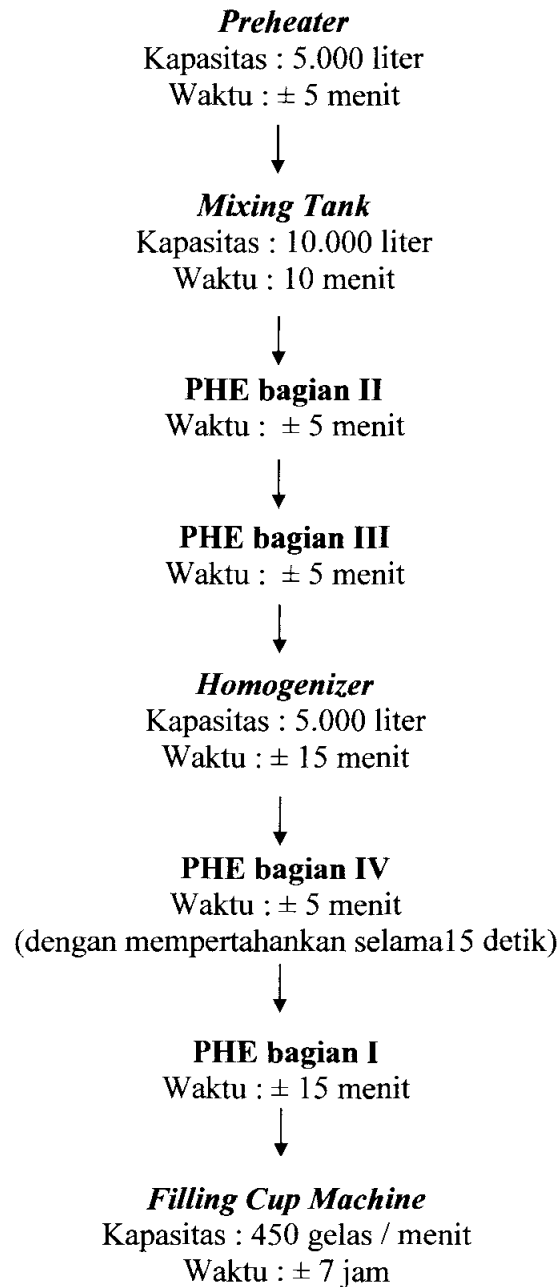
Preheater
Kapasitas : 5.000 liter
Waktu : ± 5 menit

Mixing Tank
Kapasitas : 10.000 liter
Waktu : 10 menit

PHE bagian II
Waktu : ± 5 menit

PHE bagian III
Waktu : ± 5 menit

Homogenizer
Kapasitas : 5.000 liter
Waktu : ± 15 menit

PHE bagian IV
Waktu : ± 5 menit
(dengan mempertahankan selama15 detik)

PHE bagian I
Waktu : ± 15 menit

Filling Cup Machine
Kapasitas : 450 gelas / menit
Waktu : ± 7 jam